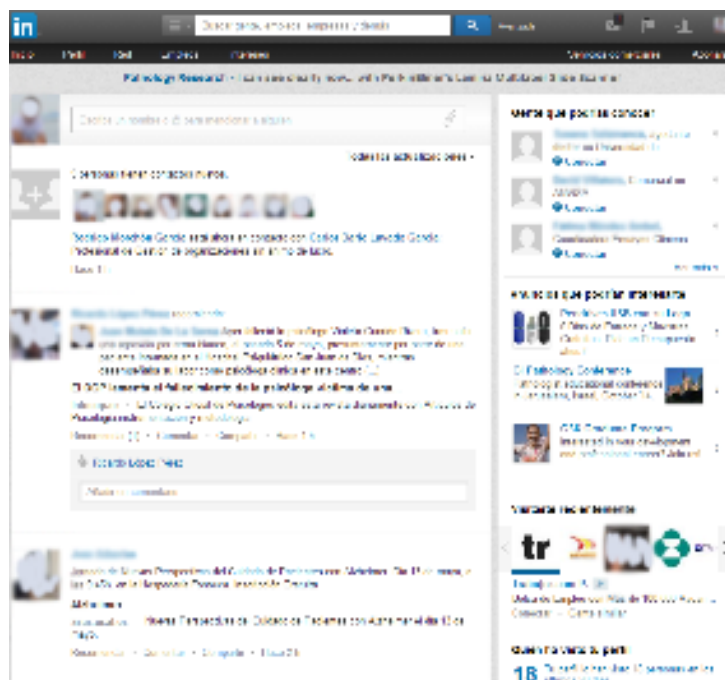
in

Perfil

Red

Empleo

Intereses

Psychology Research

Escribe un mensaje o un comentario

Conectar

Conectar

Conectar

Empresas que podrían interesarte

Conectar

Cuotas

El Psicología Conference

Visitado recientemente

tr

Quién ha visto tu perfil

18